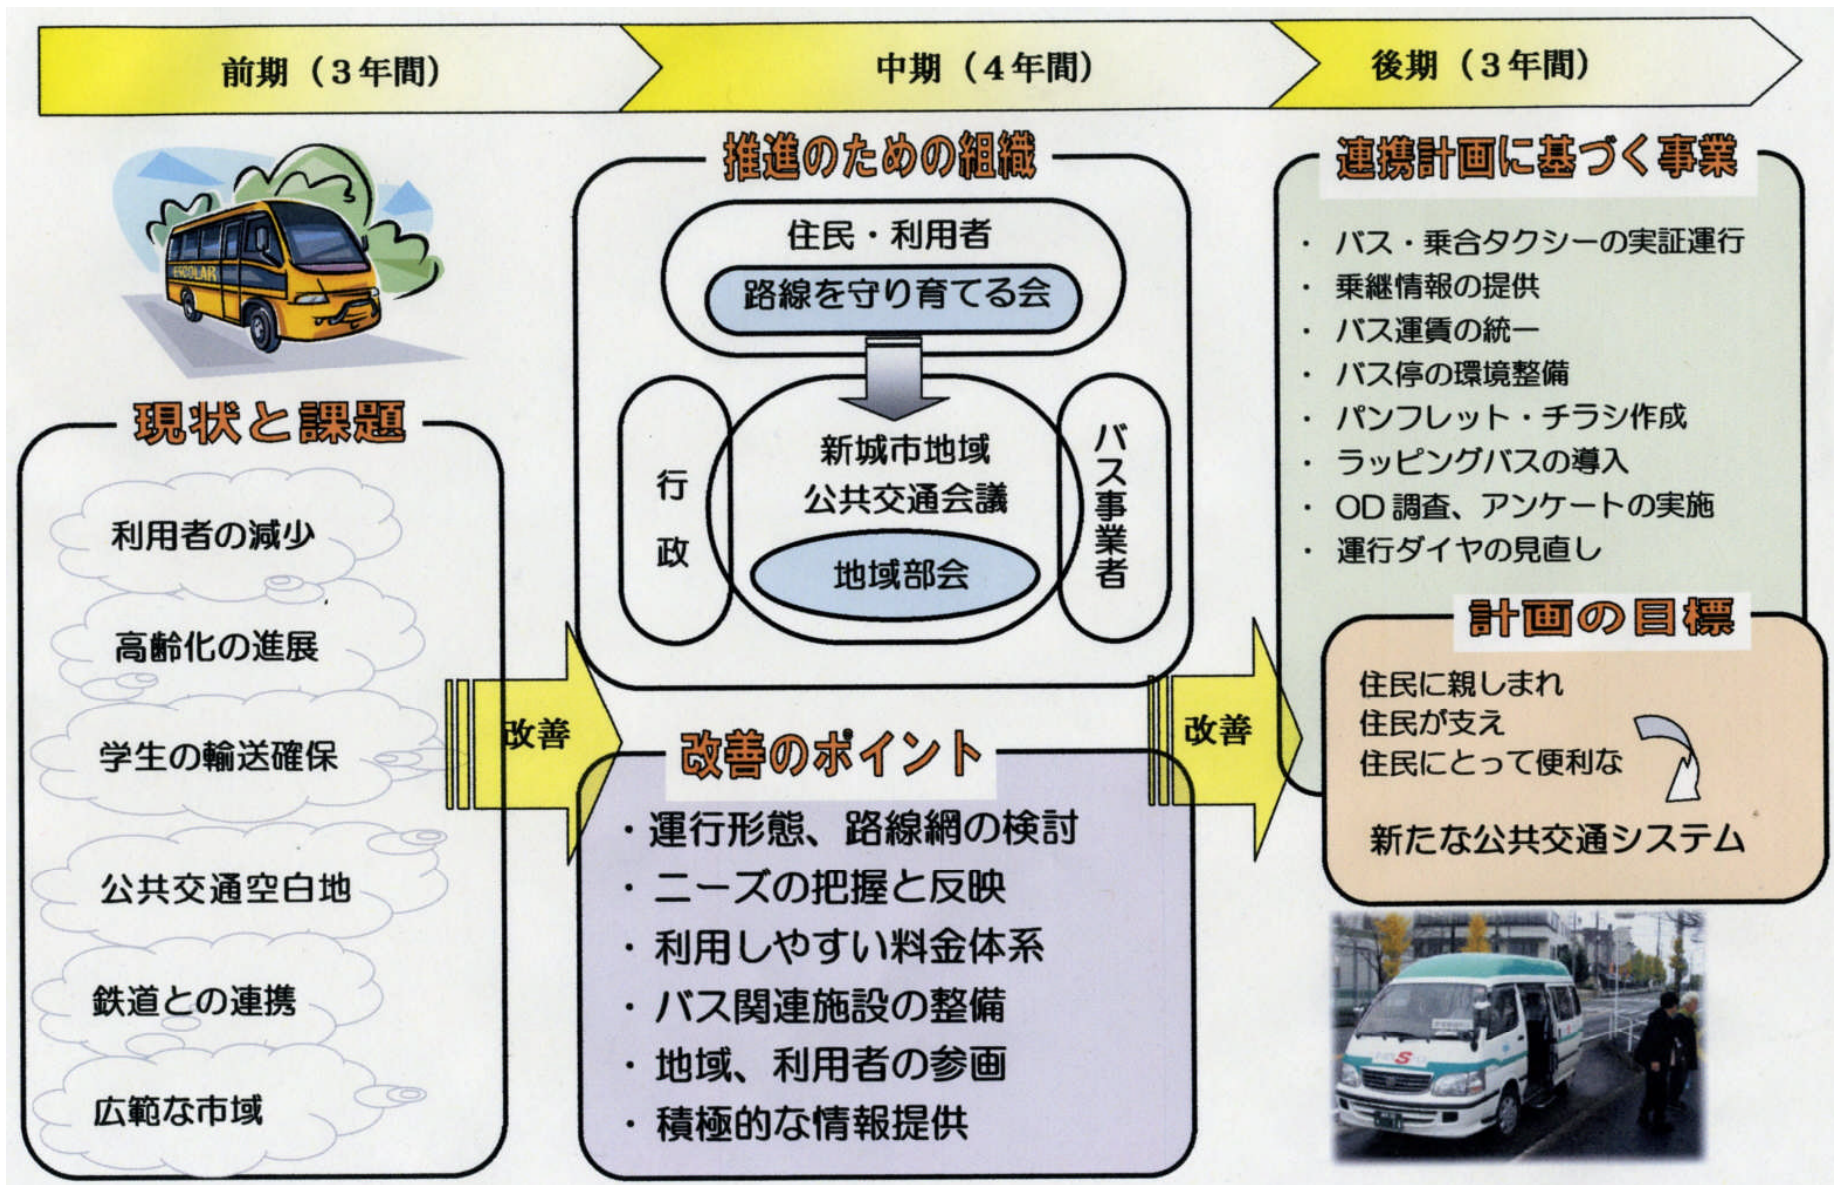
前期（3年間）
中期（4年間）
後期（3年間）

現状と課題
利用者の減少
高齢化の進展
学生の輸送確保
公共交通空白地
鉄道との連携
広範な市域

改善

推進のための組織
住民・利用者
路線を守り育てる会
行政
新城市地域公共交通会議
地域部会
バス事業者

改善のポイント
・運行形態、路線網の検討
・ニーズの把握と反映
・利用しやすい料金体系
・バス関連施設の整備
・地域、利用者の参画
・積極的な情報提供

改善

連携計画に基づく事業
・バス・乗合タクシーの実証運行
・乗継情報の提供
・バス運賃の統一
・バス停の環境整備
・パンフレット・チラシ作成
・ラッピングバスの導入
・OD調査、アンケートの実施
・運行ダイヤの見直し

計画の目標
住民に親しまれ
住民が支え
住民にとって便利な
新たな公共交通システム